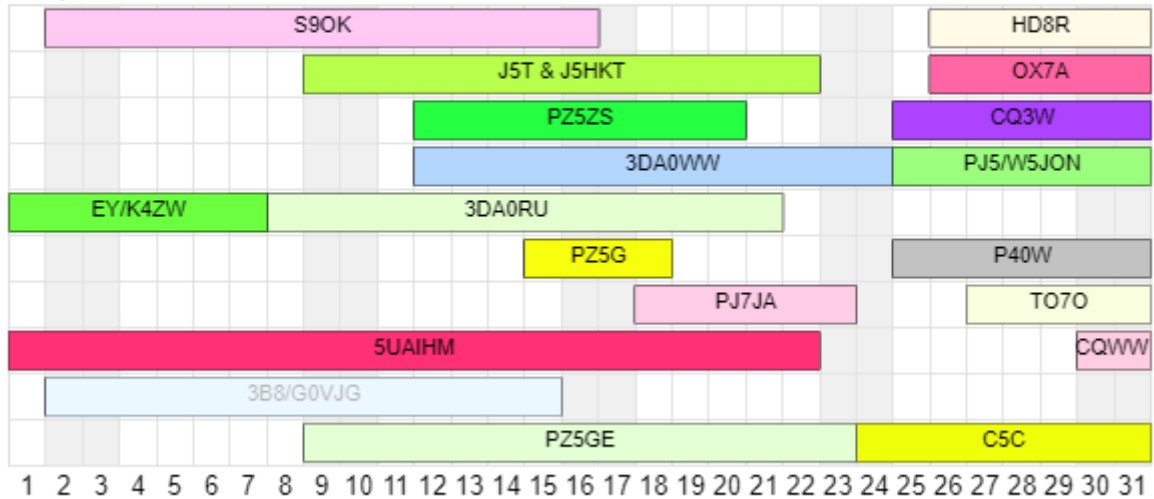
S9OK
HD8R
J5T & J5HKT
OX7A
PZ5ZS
CQ3W
3DA0WW
PJ5/W5JON
EY/K4ZW
3DA0RU
PZ5G
P40W
PJ7JA
TO7O
5UAIHM
CQWW
3B8/G0VJG
PZ5GE
C5C
1 2 3 4 5 6 7 8 9 10 11 12 13 14 15 16 17 18 19 20 21 22 23 24 25 26 27 28 29 30 31